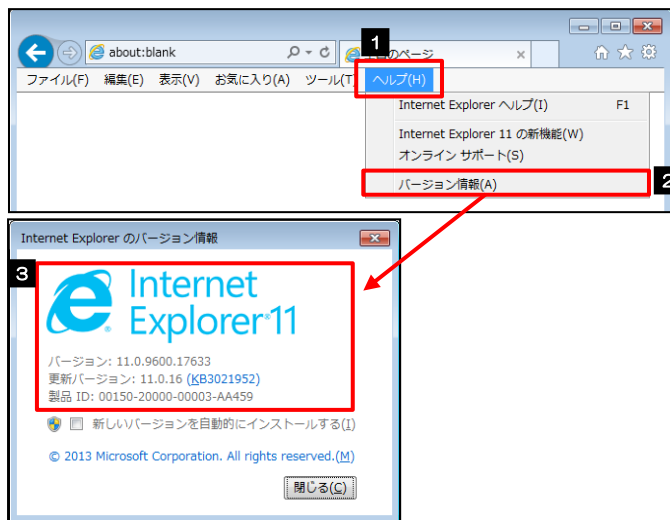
about:blank
1
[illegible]のページ
ファイル(F) 編集(E) 表示(V) お気に入り(A) ツール(T) ヘルプ(H)
Internet Explorer ヘルプ(I) F1
Internet Explorer 11 の新機能(W)
オンライン サポート(S)
バージョン情報(A)
2

Internet Explorer のバージョン情報
3
Internet Explorer 11
バージョン: 11.0.9600.17633
更新バージョン: 11.0.16 (KB3021952)
製品 ID: 00150-20000-00003-AA459
新しいバージョンを自動的にインストールする(I)
© 2013 Microsoft Corporation. All rights reserved.(M)
閉じる(C)